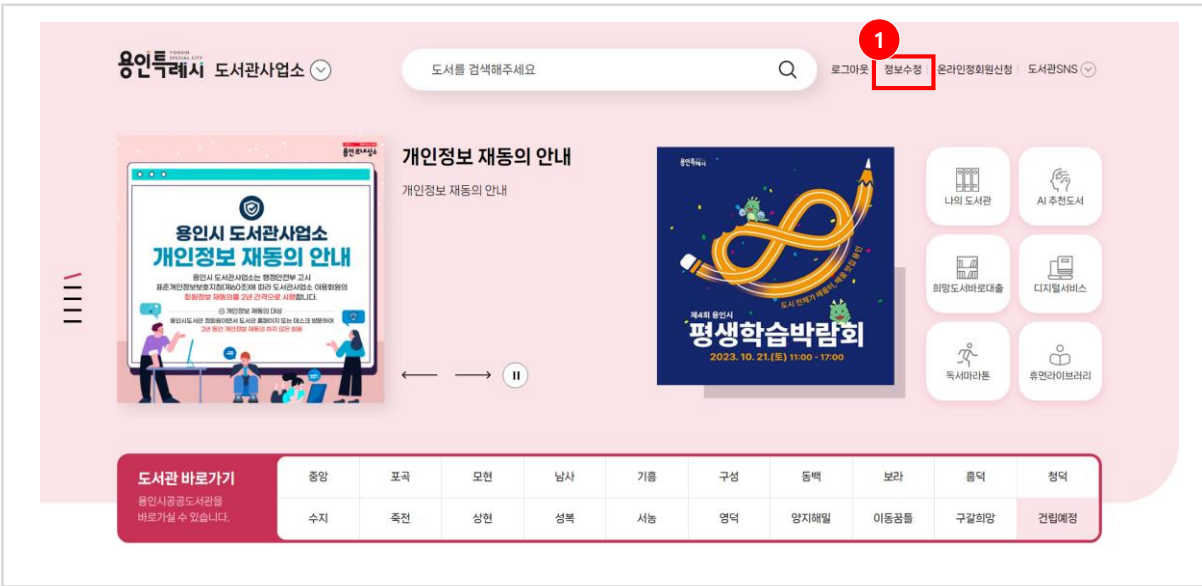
용인특례시 YONGIN SPECIAL CITY 도서관사업소

도서를 검색해주세요

로그아웃 | 1 정보수정 | 온라인정회원신청 | 도서관SNS

용인특례시

용인시 도서관사업소
개인정보 재동의 안내

용인시 도서관사업소는 행정안전부 고시 표준개인정보보호지침(제60조)에 따라 도서관사업소 이용회원의 회원정보 재동의를 2년 간격으로 시행합니다.

◎ 개인정보 재동의 대상
용인시도서관 회원이면서 도서관 홈페이지 또는 데스크 방문하여 2년 동안 개인정보 재동의 하지 않은 회원

개인정보 재동의 안내

개인정보 재동의 안내

용인특례시

도서 전체가 배움터, 배움 가득 용인

제4회 용인시
평생학습박람회
2023. 10. 21.(토) 11:00 - 17:00

나의 도서관

AI 추천도서

희망도서바로대출

디지털서비스

독서마라톤

휴먼라이브러리

도서관 바로가기
용인시공공도서관을 바로가실 수 있습니다.

| 중앙 | 포곡 | 모현 | 남사 | 기흥 | 구성 | 동백 | 보라 | 흥덕 | 청덕 |
|---|---|---|---|---|---|---|---|---|---|
| 수지 | 죽전 | 상현 | 성복 | 서농 | 영덕 | 양지해밀 | 이동꿈틀 | 구갈희망 | 건립예정 |